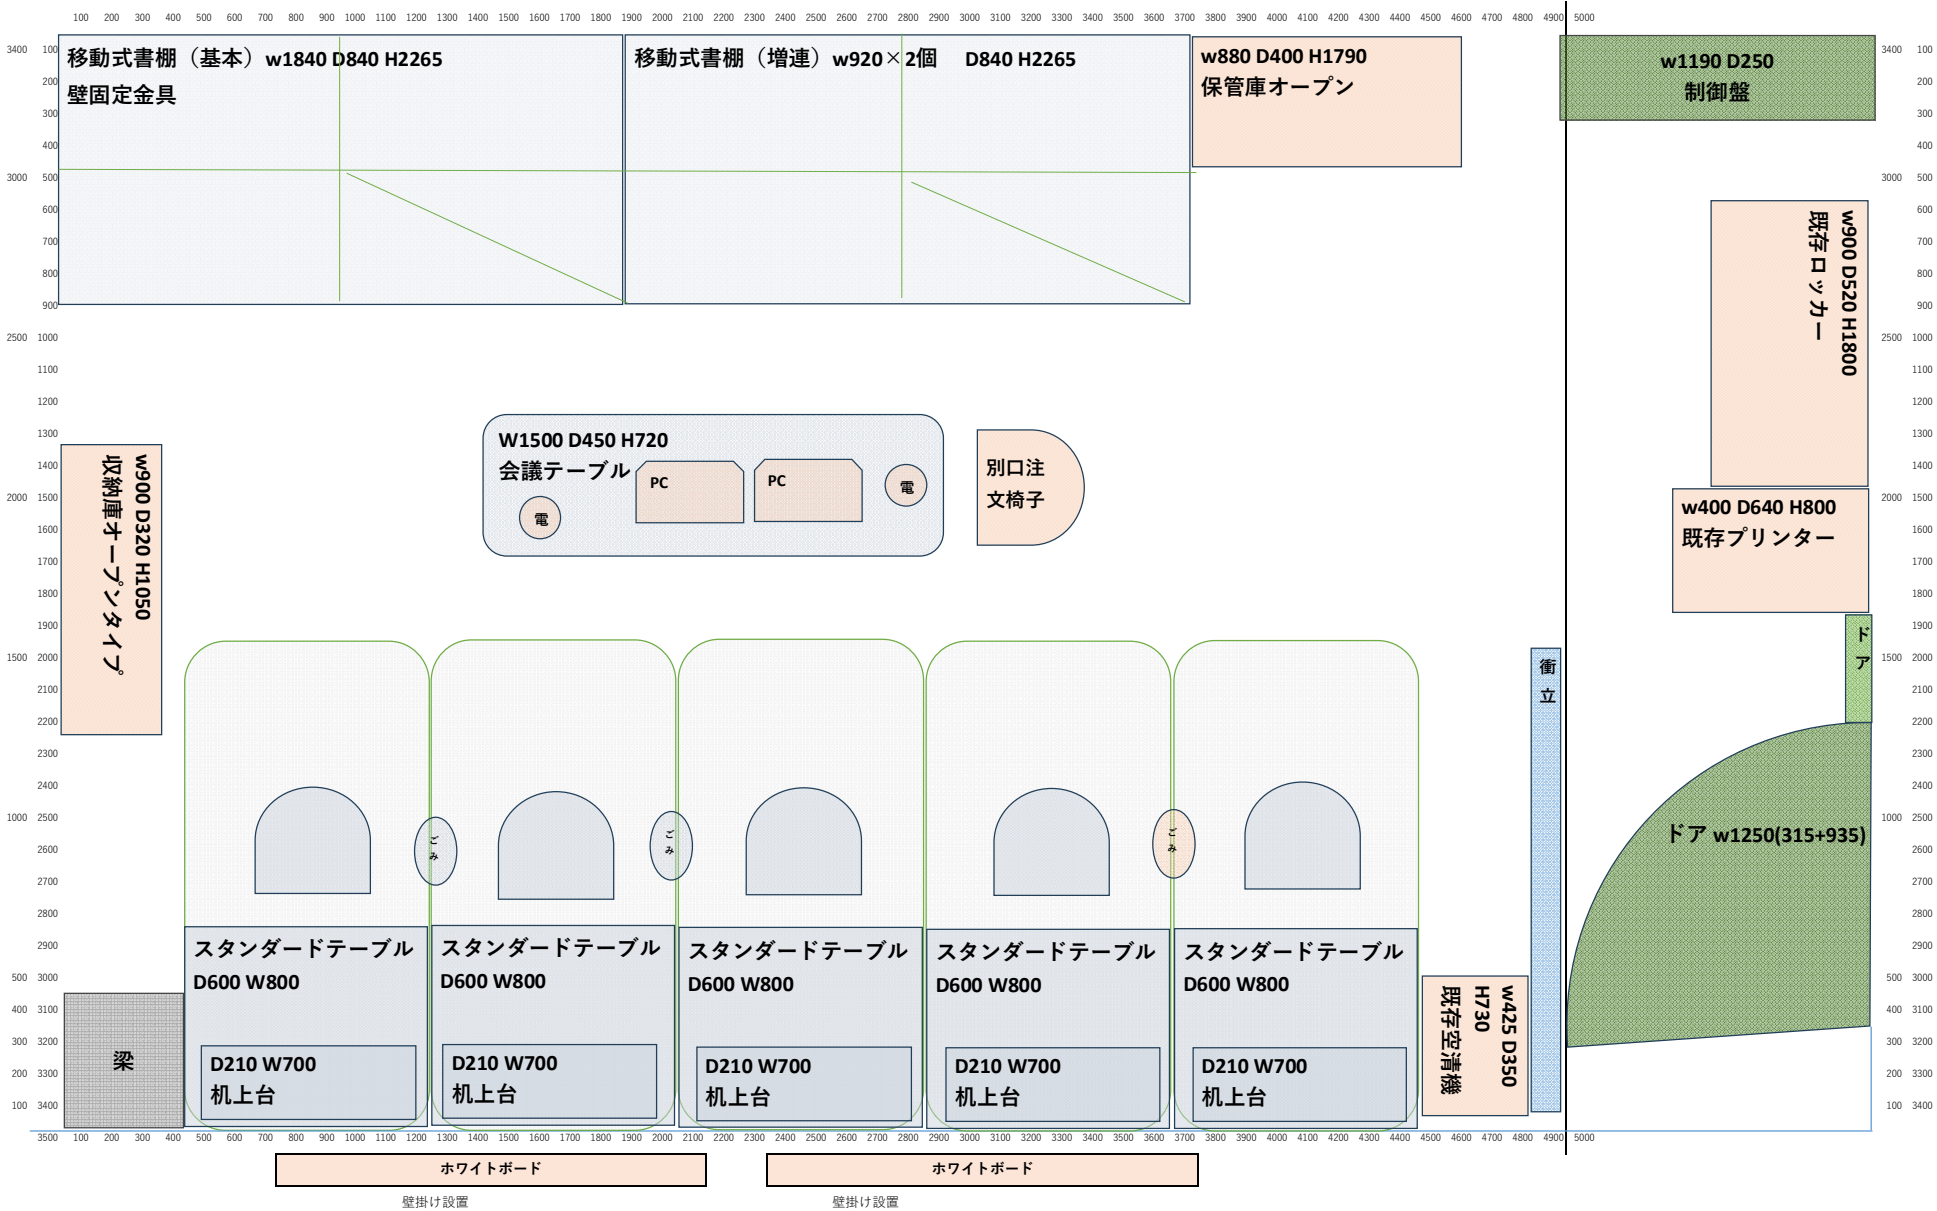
100 200 300 400 500 600 700 800 900 1000 1100 1200 1300 1400 1500 1600 1700 1800 1900 2000 2100 2200 2300 2400 2500 2600 2700 2800 2900 3000 3100 3200 3300 3400 3500 3600 3700 3800 3900 4000 4100 4200 4300 4400 4500 4600 4700 4800 4900 5000

移動式書棚（基本）w1840 D840 H2265
壁固定金具

移動式書棚（増連）w920×2個 D840 H2265

w880 D400 H1790
保管庫オープン

w1190 D250
制御盤

w900 D520 H1800
既存ロッカー

W1500 D450 H720
会議テーブル

PC

PC

電

電

別口注
文椅子

w400 D640 H800
既存プリンター

w900 D320 H1050
収納庫オープンタイプ

ドア

衝立

ドア w1250(315+935)

ごみ

ごみ

ごみ

スタンダードテーブル
D600 W800

D210 W700
机上台

スタンダードテーブル
D600 W800

D210 W700
机上台

スタンダードテーブル
D600 W800

D210 W700
机上台

スタンダードテーブル
D600 W800

D210 W700
机上台

スタンダードテーブル
D600 W800

D210 W700
机上台

梁

w425 D350
H730
既存空清機

3400 3000 2500 2000 1500 1000 500 400 300 200 100

3500 100 200 300 400 500 600 700 800 900 1000 1100 1200 1300 1400 1500 1600 1700 1800 1900 2000 2100 2200 2300 2400 2500 2600 2700 2800 2900 3000 3100 3200 3300 3400 3500 3600 3700 3800 3900 4000 4100 4200 4300 4400 4500 4600 4700 4800 4900 5000

ホワイトボード
壁掛け設置

ホワイトボード
壁掛け設置